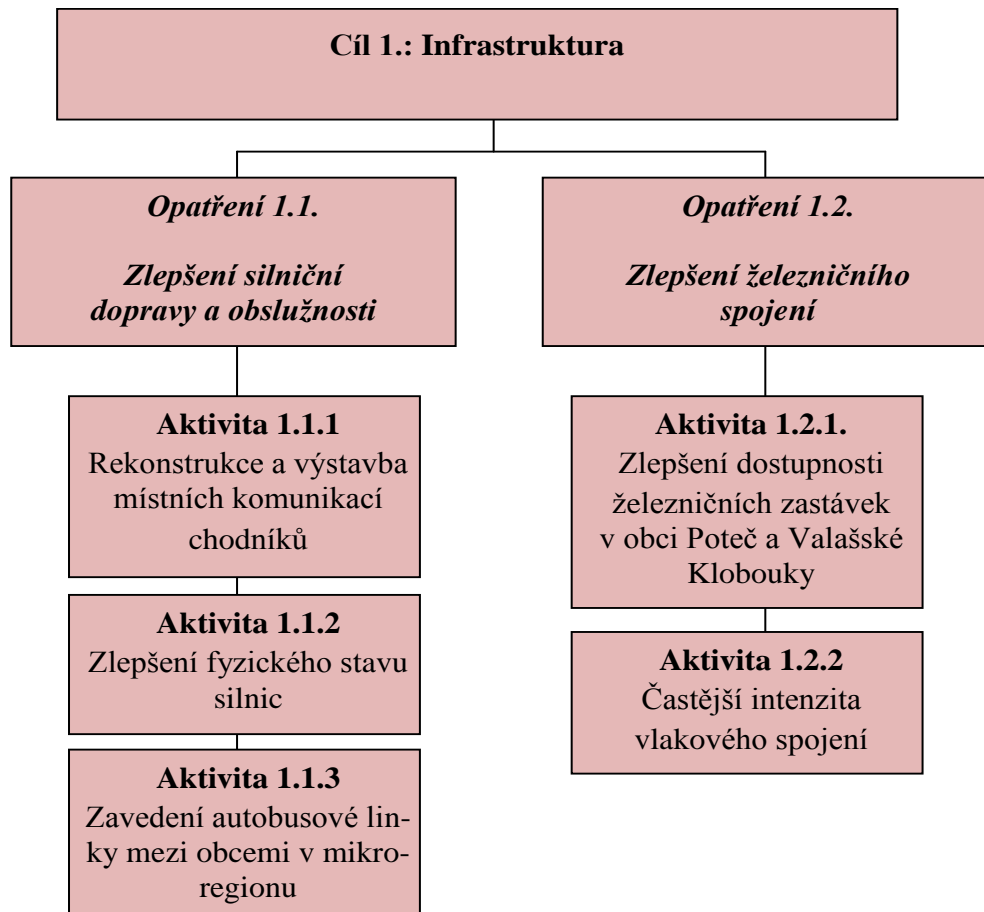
Cíl 1.: Infrastruktura

*Opatření 1.1.*

*Zlepšení silniční dopravy a obslužnosti*

**Aktivita 1.1.1**
Rekonstrukce a výstavba místních komunikací chodníků

**Aktivita 1.1.2**
Zlepšení fyzického stavu silnic

**Aktivita 1.1.3**
Zavedení autobusové linky mezi obcemi v mikroregionu

*Opatření 1.2.*

*Zlepšení železničního spojení*

**Aktivita 1.2.1.**
Zlepšení dostupnosti železničních zastávek v obci Poteč a Valašské Klobouky

**Aktivita 1.2.2**
Častější intenzita vlakového spojení